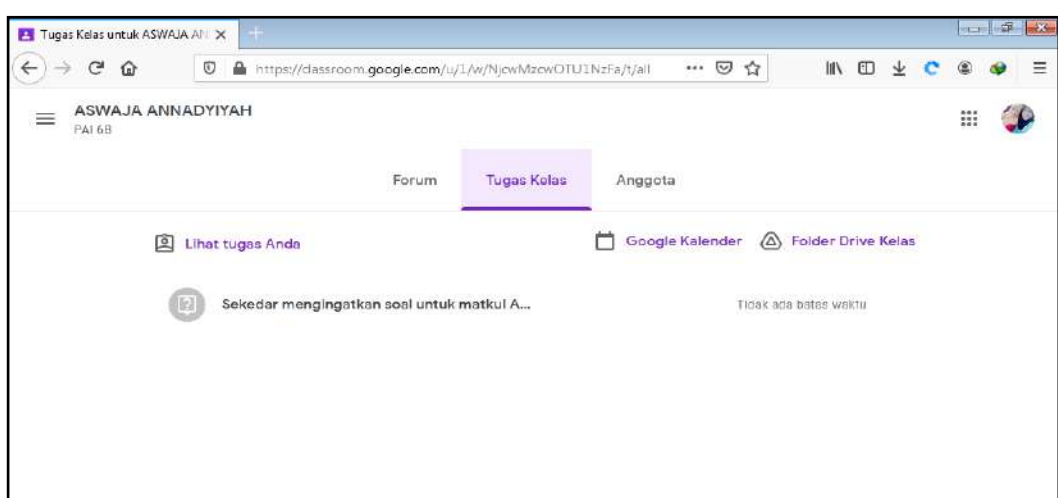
Tugas Kelas untuk ASWAJA AN ×

https://classroom.google.com/u/1/w/NjcwMzcwOTU1NzFa/t/all

ASWAJA ANNADYIYAH
PAI 6B

Forum
Tugas Kelas
Anggota

Lihat tugas Anda

Google Kalender
Folder Drive Kelas

Sekedar mengingatkan soal untuk matkul A...

Tidak ada batas waktu